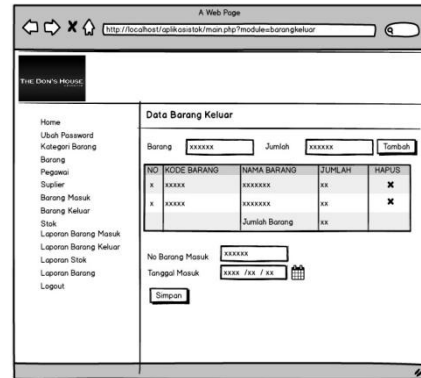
A Web Page

http://localhost/aplikasistok/main.php?module=barangkeluar

THE DON'S HOUSE

Home
Ubah Password
Kategori Barang
Barang
Pegawai
Suplier
Barang Masuk
Barang Keluar
Stok
Laporan Barang Masuk
Laporan Barang Keluar
Laporan Stok
Laporan Barang
Logout

Data Barang Keluar

Barang xxxxxx Jumlah xxxxxx Tambah

| NO | KODE BARANG | NAMA BARANG | JUMLAH | HAPUS |
|---|---|---|---|---|
| x | xxxxx | xxxxxxx | xx | ✖ |
| x | xxxxx | xxxxxxx | xx | ✖ |
| | | Jumlah Barang | xx | |

No Barang Masuk xxxxxx
Tanggal Masuk xxxx /xx / xx

Simpan